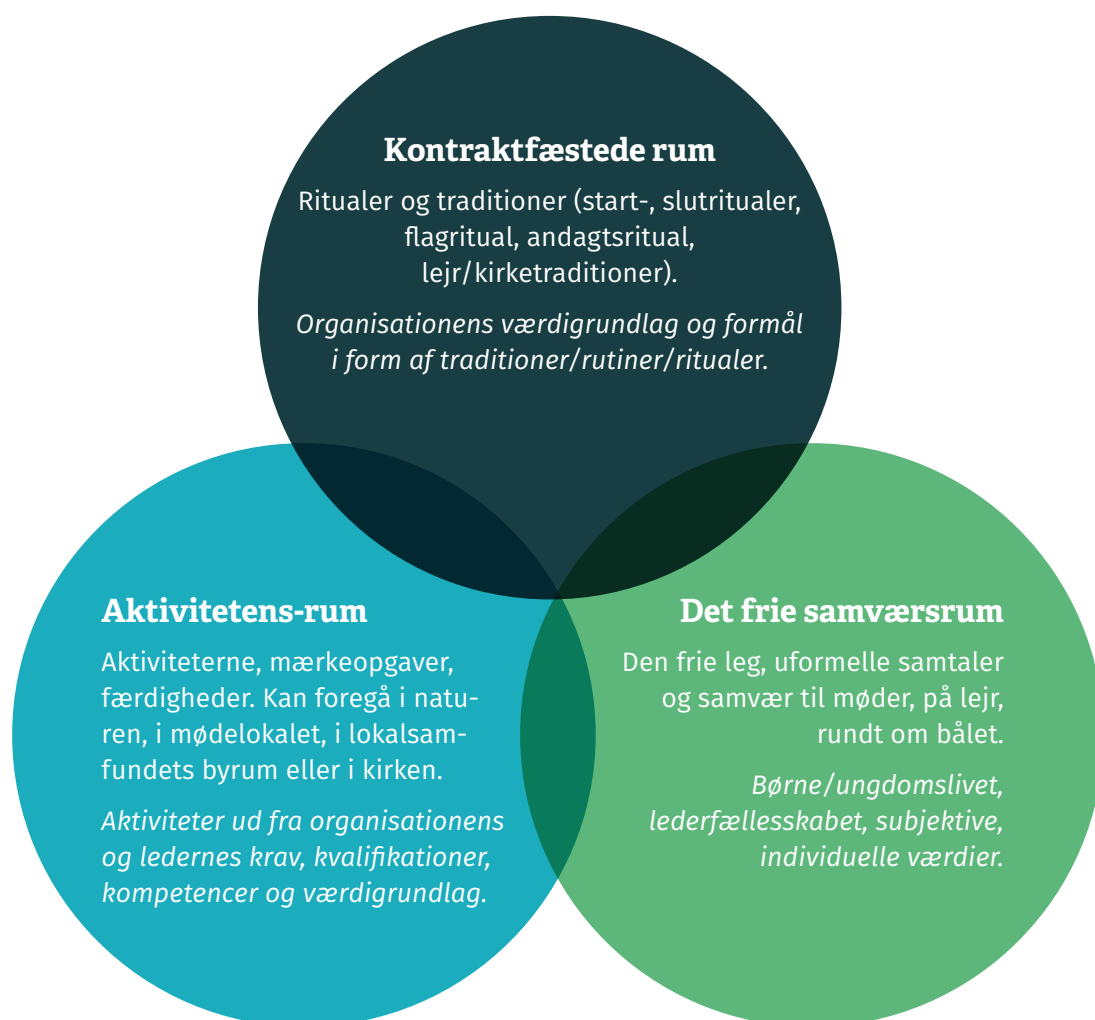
Kontraktfæstede rum

Ritualer og traditioner (start-, slutritualer, flagritual, andagtsritual, lejr/kirketraditioner).

*Organisationens værdigrundlag og formål i form af traditioner/rutiner/ritualer.*

Aktivitetens-rum

Aktiviteterne, mærkeopgaver, færdigheder. Kan foregå i naturen, i mødelokalet, i lokalsamfundets byrum eller i kirken.

*Aktiviteter ud fra organisationens og ledernes krav, kvalifikationer, kompetencer og værdigrundlag.*

Det frie samværsrum

Den frie leg, uformelle samtaler og samvær til møder, på lejr, rundt om bålet.

*Børne/ungdomslivet, lederfællesskabet, subjektive, individuelle værdier.*